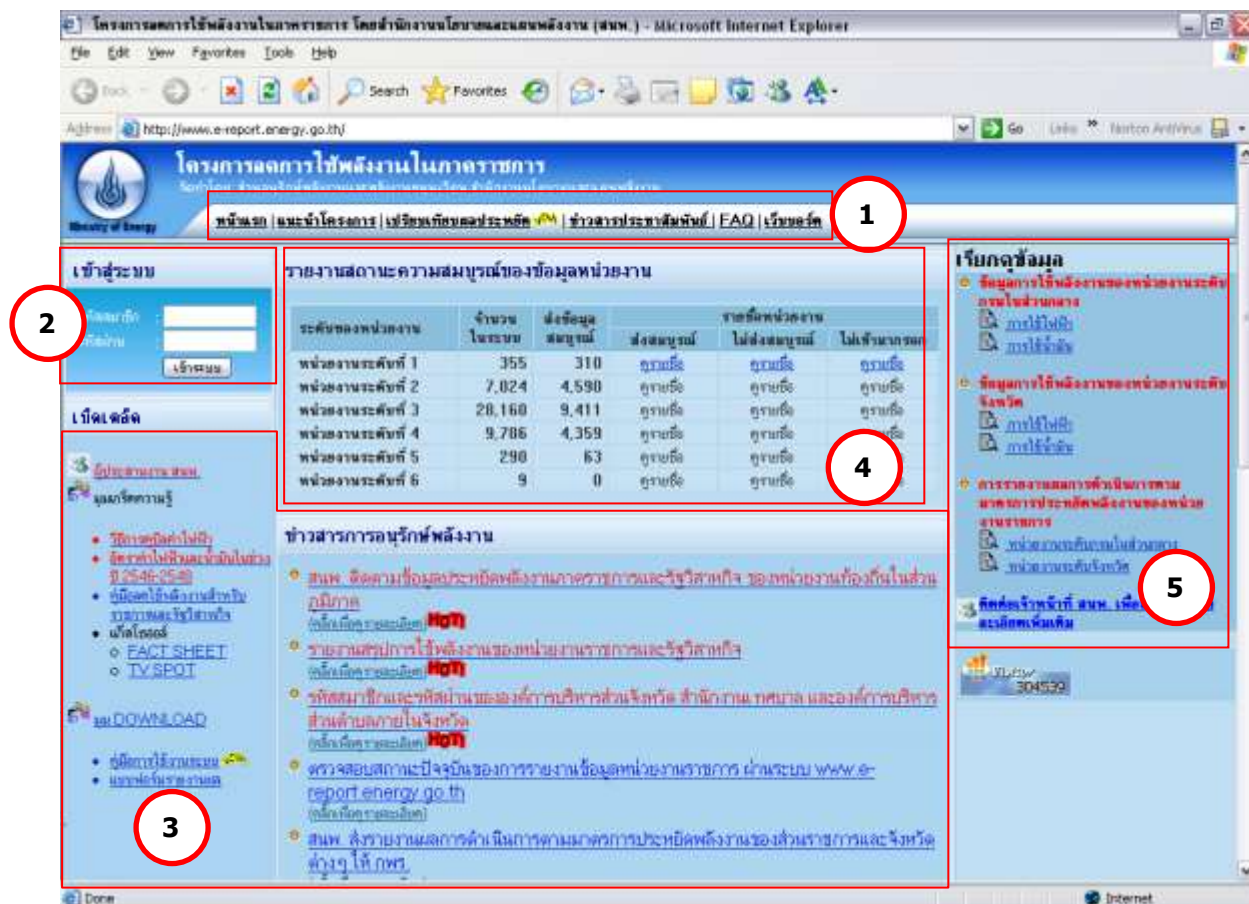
โครงการลดการใช้พลังงานในภาคราชการ โดยสำนักงานนโยบายและแผนพลังงาน (สนพ.) - Microsoft Internet Explorer

File Edit View Favorites Tools Help

Back Search Favorites

Address http://www.e-report.energy.go.th/ Go Links Norton AntiVirus

โครงการลดการใช้พลังงานในภาคราชการ

Ministry of Energy

หน้าแรก | แนะนำโครงการ | เปรียบเทียบผลประหยัด | ข่าวสารประชาสัมพันธ์ | FAQ | เว็บบอร์ด

1

เข้าสู่ระบบ

2

รหัสสมาชิก :
รหัสผ่าน :
เข้าระบบ

เกร็ดเกล็ด

3

มีประกาศจาก สนพ.
มุมเกร็ดความรู้

- วิธีการคำนวณค่าไฟฟ้า
- อัตราค่าไฟฟ้าและน้ำมันในช่วงปี 2546-2548
- คู่มือลดใช้พลังงานสำหรับราชการและรัฐวิสาหกิจ
- สไลด์ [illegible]
  - FACT SHEET
  - TV SPOT

มุม DOWNLOAD

- คู่มือการใช้งานระบบ
- แบบฟอร์มรายงานผล

รายงานสถานะความสมบูรณ์ของข้อมูลหน่วยงาน

| ระดับของหน่วยงาน | จำนวนในระบบ | ส่งข้อมูลสมบูรณ์ | ส่งสมบูรณ์ | ไม่ส่งสมบูรณ์ | ไม่เข้าระบบ |
|---|---|---|---|---|---|
| หน่วยงานระดับที่ 1 | 355 | 310 | ดูรายชื่อ | ดูรายชื่อ | ดูรายชื่อ |
| หน่วยงานระดับที่ 2 | 7,024 | 4,590 | ดูรายชื่อ | ดูรายชื่อ | ดูรายชื่อ |
| หน่วยงานระดับที่ 3 | 28,160 | 9,411 | ดูรายชื่อ | ดูรายชื่อ | ดูรายชื่อ |
| หน่วยงานระดับที่ 4 | 9,786 | 4,359 | ดูรายชื่อ | ดูรายชื่อ | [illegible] |
| หน่วยงานระดับที่ 5 | 290 | 63 | ดูรายชื่อ | ดูรายชื่อ | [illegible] |
| หน่วยงานระดับที่ 6 | 9 | 0 | ดูรายชื่อ | ดูรายชื่อ | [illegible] |

รายชื่อหน่วยงาน

4

ข่าวสารการอนุรักษ์พลังงาน

สนพ. ติดตามข้อมูลประหยัดพลังงานภาคราชการและรัฐวิสาหกิจ ของหน่วยงานท้องถิ่นในส่วนภูมิภาค
(คลิ๊กเพื่อดูรายละเอียด) HOT!

รายงานสรุปการใช้พลังงานของหน่วยงานราชการและรัฐวิสาหกิจ
(คลิ๊กเพื่อดูรายละเอียด) HOT!

รหัสสมาชิกและรหัสผ่านของงค์การบริหารส่วนจังหวัด สำนักงาน เทศบาล และองค์การบริหารส่วนตำบลภายในจังหวัด
(คลิ๊กเพื่อดูรายละเอียด) HOT!

ตรวจสอบสถานะปัจจุบันของการรายงานข้อมูลหน่วยงานราชการ ผ่านระบบ www.e-report.energy.go.th
(คลิ๊กเพื่อดูรายละเอียด)

สนพ. ส่งรายงานผลการดำเนินการตามมาตรการประหยัดพลังงานของส่วนราชการและจังหวัดต่างๆ ให้ กพร.

เรียกดูข้อมูล

ข้อมูลการใช้พลังงานของหน่วยงานระดับกรมในส่วนกลาง
การใช้ไฟฟ้า
การใช้น้ำมัน

ข้อมูลการใช้พลังงานของหน่วยงานระดับจังหวัด
การใช้ไฟฟ้า
การใช้น้ำมัน

การรายงานผลการดำเนินการตามมาตรการประหยัดพลังงานของหน่วยงานราชการ
หน่วยงานระดับกรมในส่วนกลาง
หน่วยงานระดับจังหวัด

ติดต่อเจ้าหน้าที่ สนพ. เพื่อ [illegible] ละเอียดเพิ่มเติม

5

304539

Done Internet